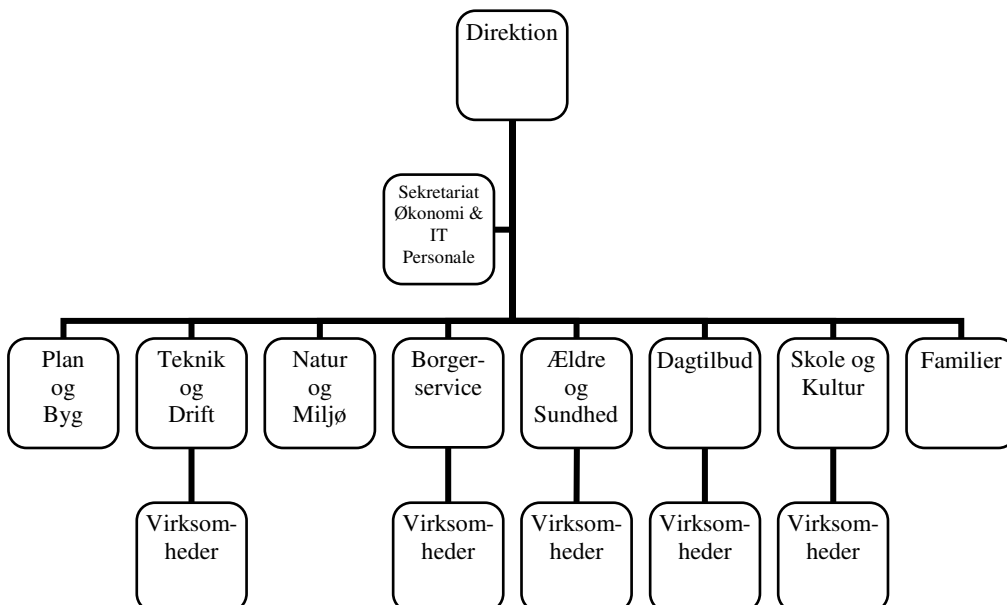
Direktion

Sekretariat
Økonomi &
IT
Personale

Plan og Byg

Teknik og Drift

Natur og Miljø

Borgerservice

Ældre og Sundhed

Dagtilbud

Skole og Kultur

Familier

Virksomheder

Virksomheder

Virksomheder

Virksomheder

Virksomheder